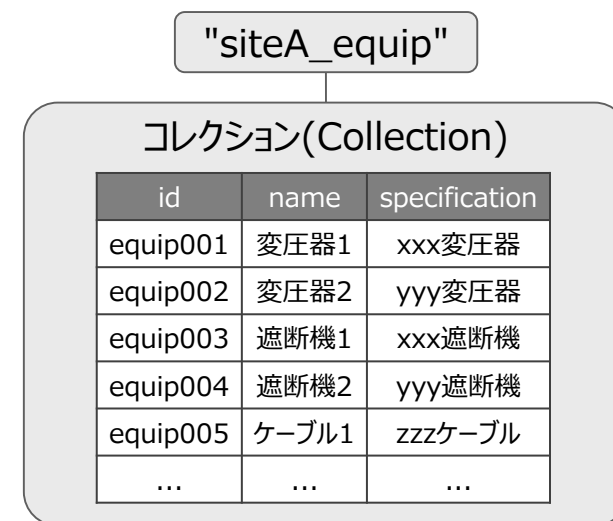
"siteA_equip"

コレクション(Collection)

| id | name | specification |
|---|---|---|
| equip001 | 変圧器1 | xxx変圧器 |
| equip002 | 変圧器2 | yyy変圧器 |
| equip003 | 遮断機1 | xxx遮断機 |
| equip004 | 遮断機2 | yyy遮断機 |
| equip005 | ケーブル1 | zzzケーブル |
| … | … | … |